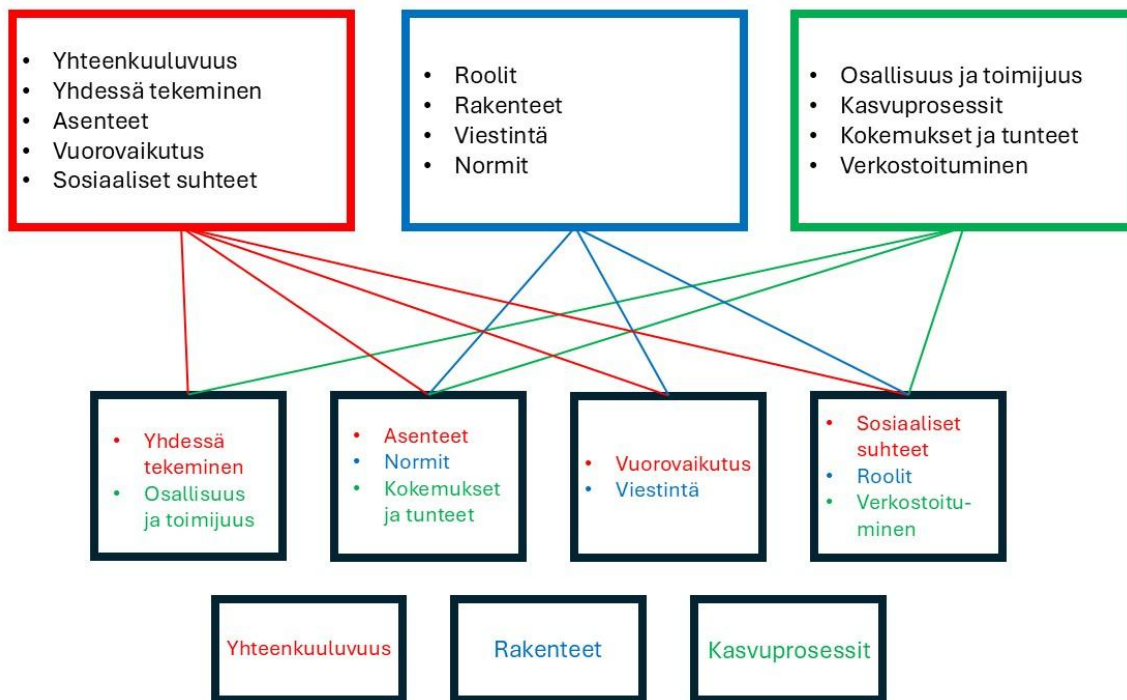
- Yhteenkuuluvuus
- Yhdessä tekeminen
- Asenteet
- Vuorovaikutus
- Sosiaaliset suhteet

- Roolit
- Rakenteet
- Viestintä
- Normit

- Osallisuus ja toimijuus
- Kasvuprosessit
- Kokemukset ja tunteet
- Verkostoituminen

- Yhdessä tekeminen
- Osallisuus ja toimijuus

- Asenteet
- Normit
- Kokemukset ja tunteet

- Vuorovaikutus
- Viestintä

- Sosiaaliset suhteet
- Roolit
- Verkostoituminen

Yhteenkuuluvuus

Rakenteet

Kasvuprosessit